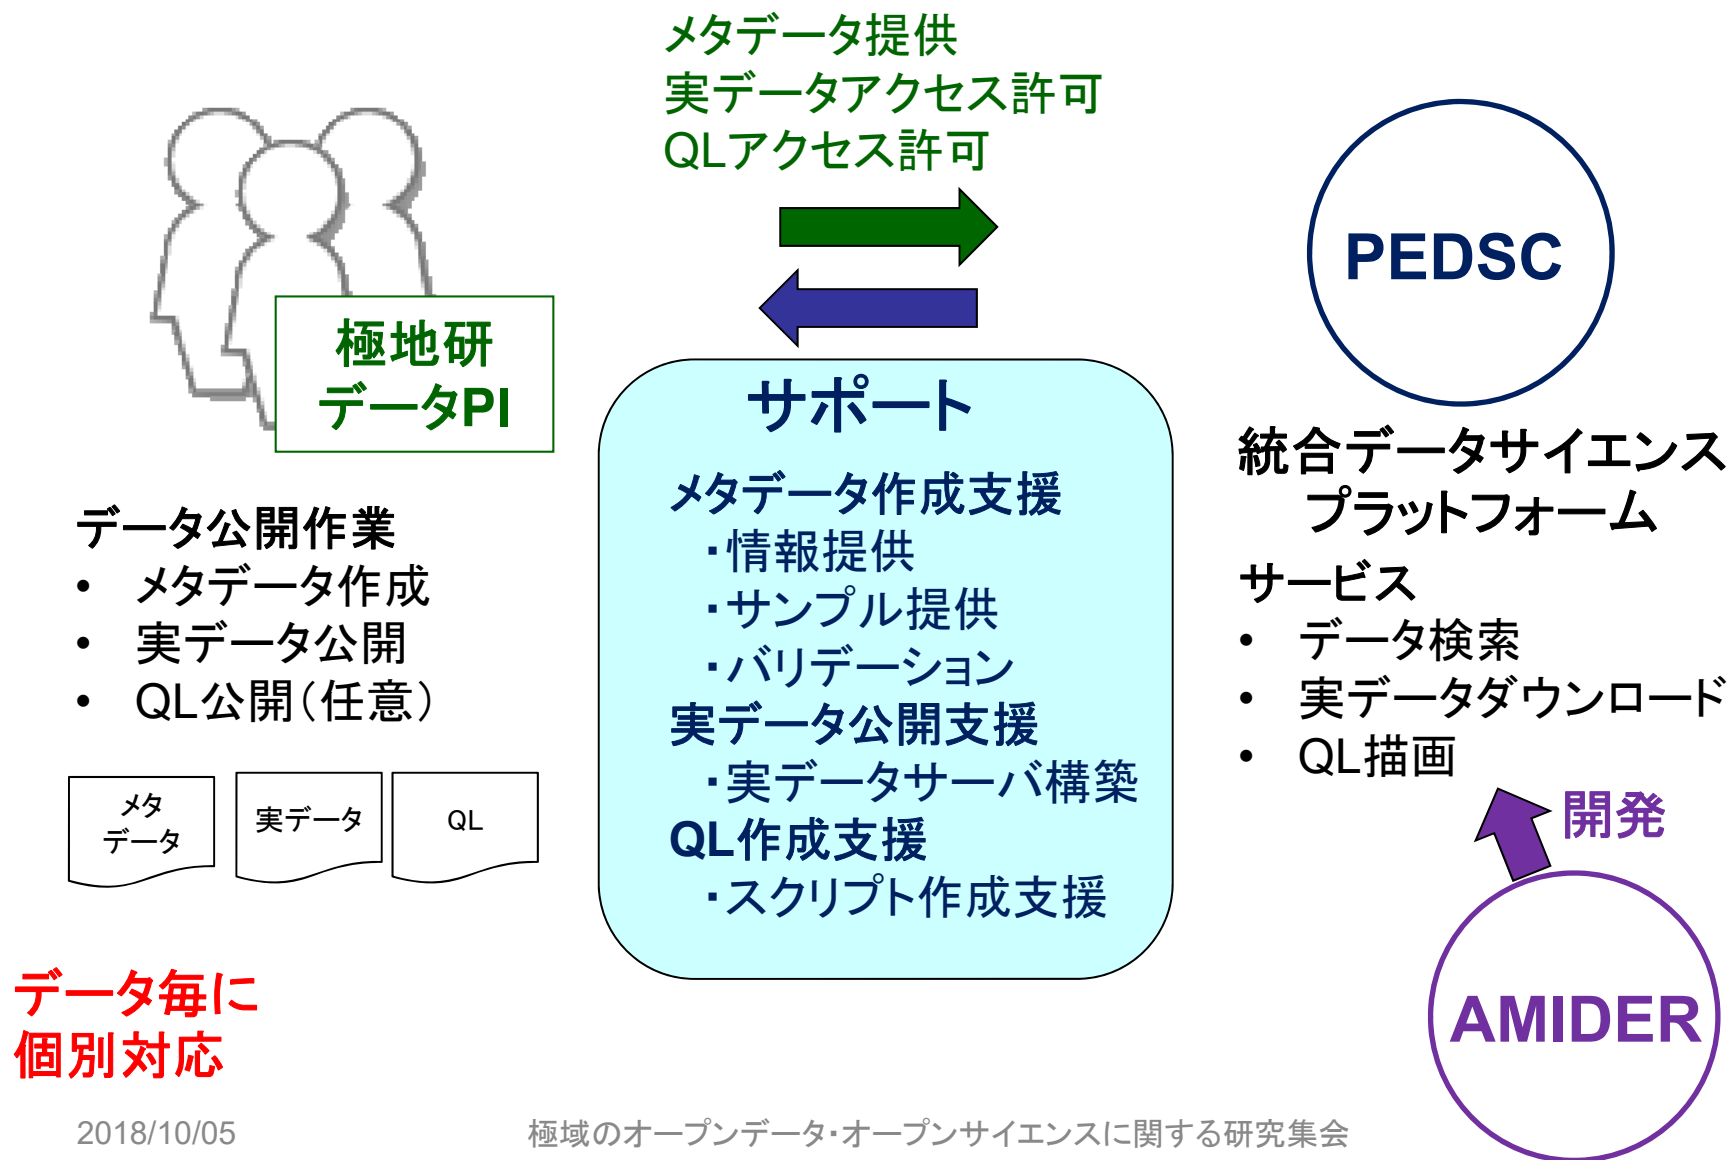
メタデータ提供
実データアクセス許可
QLアクセス許可

極地研
データPI

PEDSC

サポート

メタデータ作成支援
・情報提供
・サンプル提供
・バリデーション
実データ公開支援
・実データサーバ構築
QL作成支援
・スクリプト作成支援

統合データサイエンス
プラットフォーム

サービス
• データ検索
• 実データダウンロード
• QL描画

データ公開作業
• メタデータ作成
• 実データ公開
• QL公開（任意）

メタ
データ

実データ

QL

開発

AMIDER

データ毎に
個別対応

2018/10/05

極域のオープンデータ・オープンサイエンスに関する研究集会